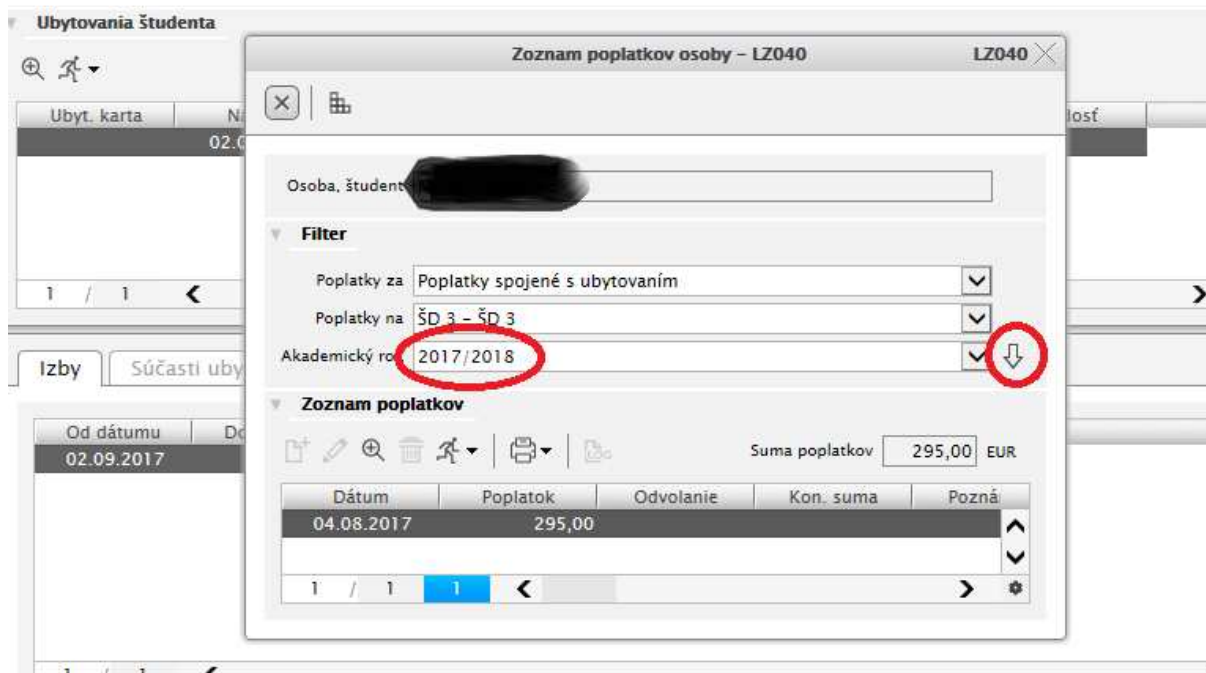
Ubytovania študenta

| Ubyt. karta | N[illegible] | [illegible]losť |
|---|---|---|
| | 02.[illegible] | |

1 / 1

Izby | Súčasti uby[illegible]

| Od dátumu | D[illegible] |
|---|---|
| 02.09.2017 | |

Zoznam poplatkov osoby – LZ040 LZ040

Osoba, študent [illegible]

Filter

Poplatky za Poplatky spojené s ubytovaním

Poplatky na ŠD 3 – ŠD 3

Akademický ro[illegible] 2017/2018

Zoznam poplatkov

Suma poplatkov 295,00 EUR

| Dátum | Poplatok | Odvolanie | Kon. suma | Pozná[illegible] |
|---|---|---|---|---|
| 04.08.2017 | 295,00 | | | |

1 / 1 1